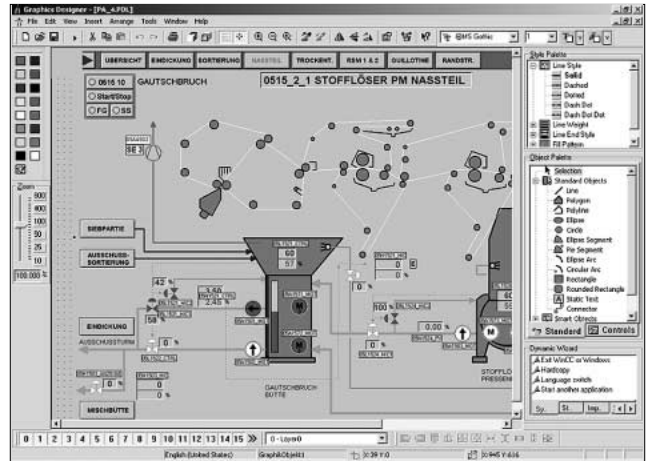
Graphics Designer - [PA_4.PDL]

File Edit View Insert Arrange Tools Window Help

MS Gothic

ÜBERSICHT EINDICKUNG SORTIERUNG NASSTEIL TROCKENT. RSM 1 & 2 GUILLOTINE RANDSTR.

0515 10
Start/Stop
FG SS

GAUTSCHBRUCH

0515_2_1 STOFFLÖSER PM NASSTEIL

SE 3

SIEBPARTIE

AUSSCHUSS-SORTIERUNG

EINDICKUNG

AUSSCHUSSTURM

MISCHBÜTTE

60
57 %

42 %
58 %
3.60
2.40 %

100 %

0.00 %

0 %

GAUTSCHBRUCH BÜTTE

STOFFLÖ PRESSEN

M

Zoom
800
400
200
100
50
25
10
100.000 %

Style Palette
Line Style
Solid
Dashed
Dotted
Dash Dot
Dash Dot Dot
Line Weight
Line End Style
Fill Pattern

Object Palette
Selection
Standard Objects
Line
Polygon
Polyline
Ellipse
Circle
Ellipse Segment
Pie Segment
Ellipse Arc
Circular Arc
Rectangle
Rounded Rectangle
Static Text
Connector
Smart Objects

Standard Controls

Dynamic Wizard
Exit WinCC or Windows
Hardcopy
Language switch
Start another application

Sy... St... Imp...

0 1 2 3 4 5 6 7 8 9 10 11 12 13 14 15 >> 0 - Layer0

English (United States) GraphikObjekt1 X:39 Y:0 X:945 Y:636